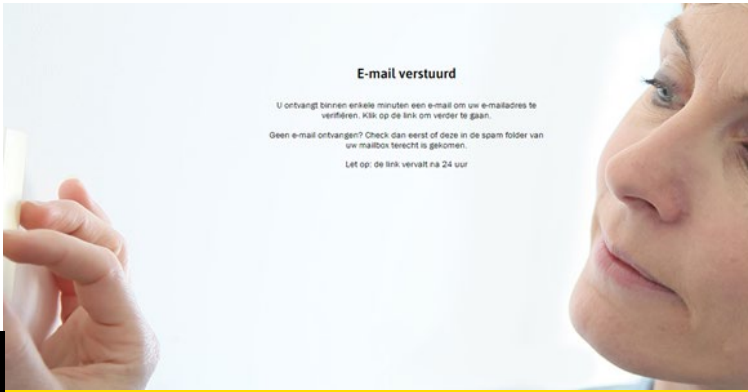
E-mail verstuurd

U ontvangt binnen enkele minuten een e-mail om uw e-mailadres te verifiëren. Klik op de link om verder te gaan.

Geen e-mail ontvangen? Check dan eerst of deze in de spam folder van uw mailbox terecht is gekomen.

Let op: de link vervalt na 24 uur